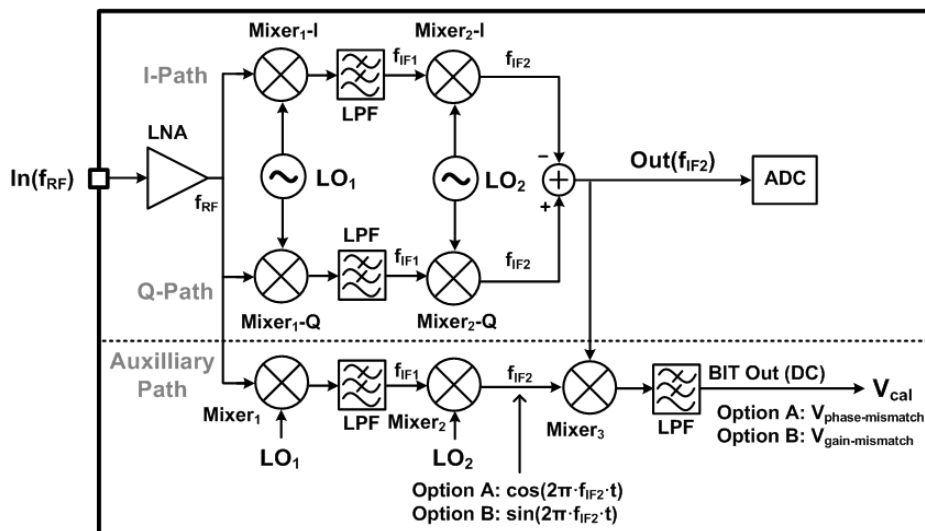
Mixer$_1$-I

Mixer$_2$-I

I-Path

$f_{IF1}$

$f_{IF2}$

LPF

LNA

In($f_{RF}$)

LO$_1$

LO$_2$

–

+

Out($f_{IF2}$)

ADC

$f_{RF}$

LPF

$f_{IF1}$

$f_{IF2}$

Q-Path

Mixer$_1$-Q

Mixer$_2$-Q

Auxilliary Path

$f_{IF1}$

$f_{IF2}$

BIT Out (DC)

V$_{cal}$

Mixer$_1$

LPF

Mixer$_2$

Mixer$_3$

LPF

Option A: V$_{phase\text{-}mismatch}$

Option B: V$_{gain\text{-}mismatch}$

LO$_1$

LO$_2$

Option A: $\cos(2\pi \cdot f_{IF2} \cdot t)$

Option B: $\sin(2\pi \cdot f_{IF2} \cdot t)$